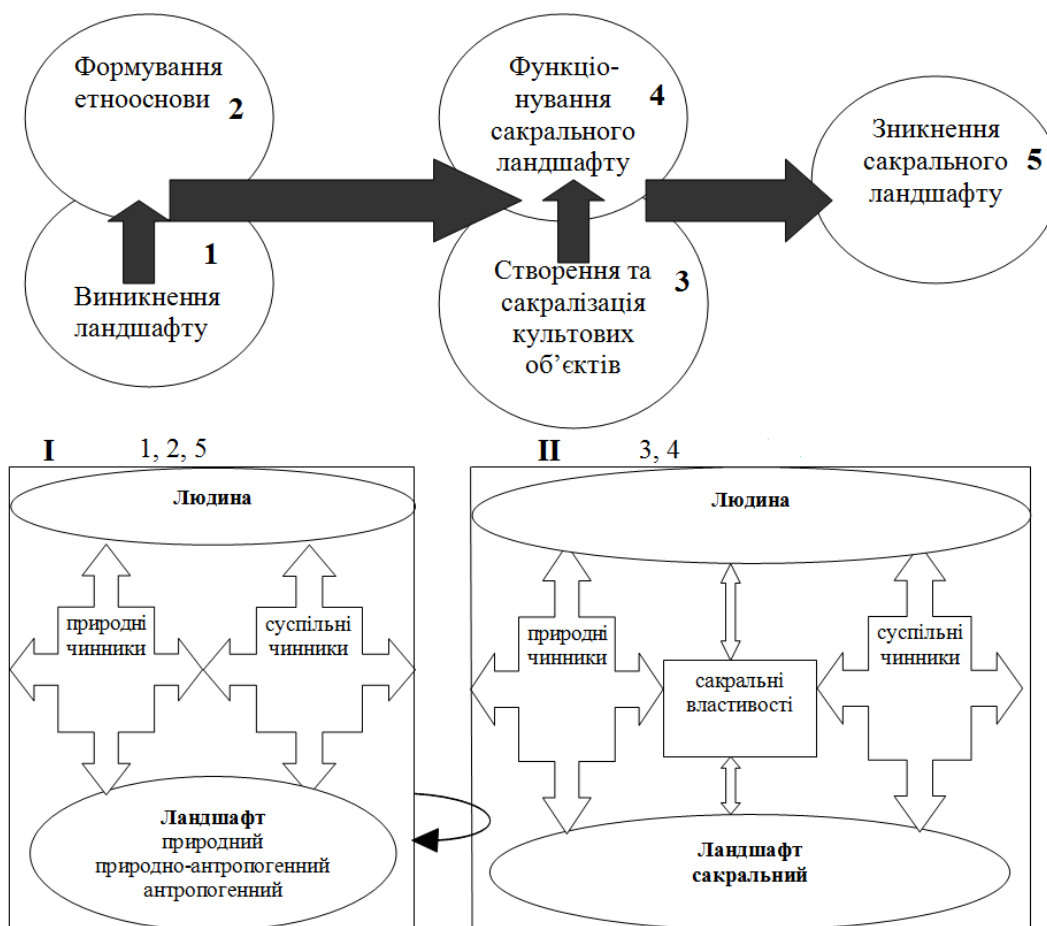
Формування етноснови 2

Виникнення ландшафту 1

Функціонування сакрального ландшафту 4

Створення та сакралізація культових об’єктів 3

Зникнення сакрального ландшафту 5

I 1, 2, 5

Людина

природні чинники

суспільні чинники

Ландшафт
природний
природно-антропогенний
антропогенний

II 3, 4

Людина

природні чинники

сакральні властивості

суспільні чинники

Ландшафт сакральний